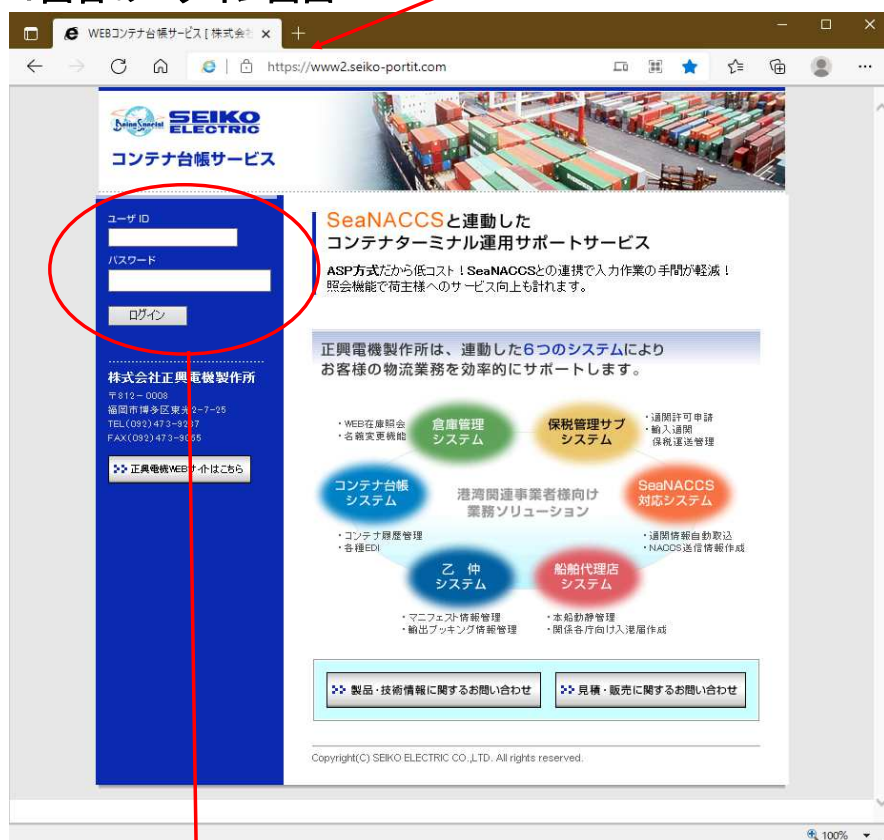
WEBコンテナ台帳サービス [ 株式会社
https://www2.seiko-portit.com

SEIKO ELECTRIC
コンテナ台帳サービス

ユーザ ID
パスワード
ログイン

株式会社正興電機製作所
〒812－0008
福岡市博多区東光2-7-25
TEL(092)473-9237
FAX(092)473-9055

正興電機WEBサイトはこちら

SeaNACCSと連動した
コンテナターミナル運用サポートサービス

ASP方式だから低コスト！SeaNACCSとの連携で入力作業の手間が軽減！照会機能で荷主様へのサービス向上も計れます。

正興電機製作所は、連動した6つのシステムにより
お客様の物流業務を効率的にサポートします。

・WEB在庫照会
・名義変更機能
倉庫管理システム

保税管理サブシステム
・通関許可申請
・輸入通関
保税運送管理

コンテナ台帳システム

港湾関連事業者様向け
業務ソリューション

SeaNACCS対応システム

・コンテナ履歴管理
・各種EDI

・通関情報自動取込
・NACCS送信情報作成

乙仲システム

船舶代理店システム

・マニフェスト情報管理
・輸出ブッキング情報管理

・本船動静管理
・関係各庁向け入港届作成

製品・技術情報に関するお問い合わせ

見積・販売に関するお問い合わせ

Copyright(C) SEIKO ELECTRIC CO.,LTD. All rights reserved.

100%